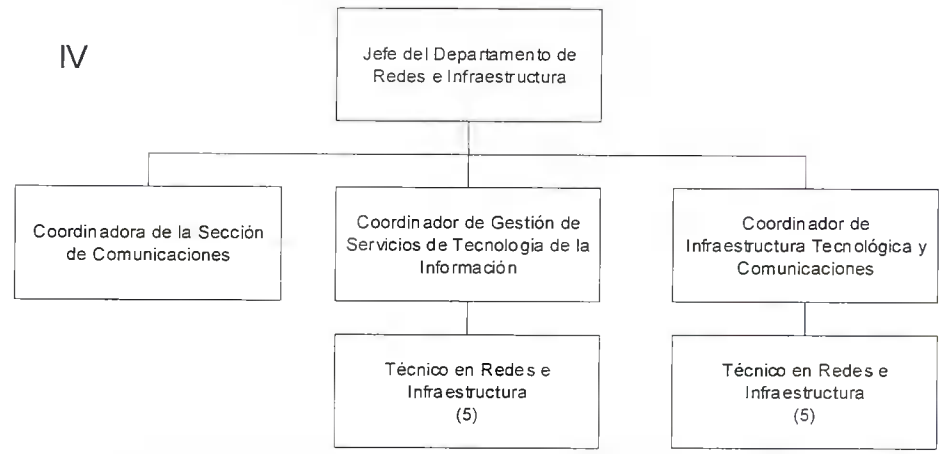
IV

Jefe del Departamento de Redes e Infraestructura

Coordinadora de la Sección de Comunicaciones

Coordinador de Gestión de Servicios de Tecnologia de la Información

Coordinador de Infraestructura Tecnológica y Comunicaciones

Técnico en Redes e Infraestructura (5)

Técnico en Redes e Infraestructura (5)